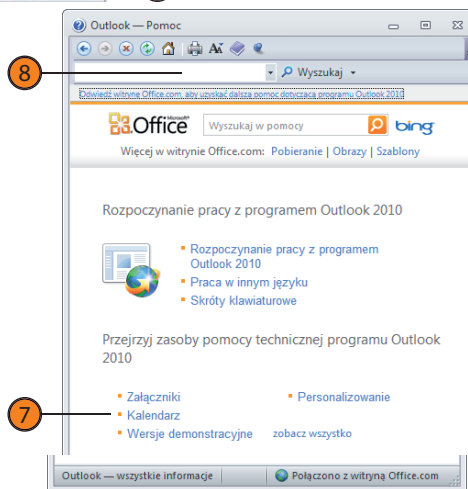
Outlook — Pomoc

8

Wyszukaj

Odwiedź witrynę Office.com, aby uzyskać dalszą pomoc dotyczącą programu Outlook 2010

Microsoft Office

Wyszukaj w pomocy

bing

Więcej w witrynie Office.com: Pobieranie | Obrazy | Szablony

Rozpoczynanie pracy z programem Outlook 2010

Rozpoczynanie pracy z programem Outlook 2010

Praca w innym języku

Skróty klawiaturowe

Przejrzyj zasoby pomocy technicznej programu Outlook 2010

7

Załączniki

Kalendarz

Wersje demonstracyjne

Personalizowanie

zobacz wszystko

Outlook — wszystkie informacje

Połączono z witryną Office.com